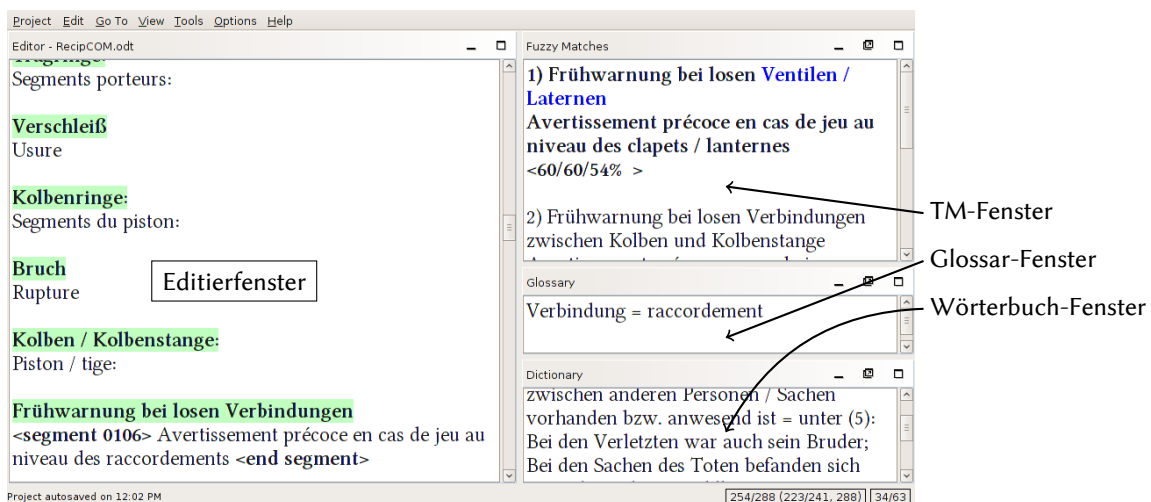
Project Edit Go To View Tools Options Help

Editor - RecipCOM.odt

Segments porteurs:

Verschleiß
Usure

Kolbenringe:
Segments du piston:

Bruch
Rupture

Editierfenster

Kolben / Kolbenstange:
Piston / tige:

Frühwarnung bei losen Verbindungen
<segment 0106> Avertissement précoce en cas de jeu au niveau des raccordements <end segment>

Fuzzy Matches

1) Frühwarnung bei losen Ventilen / Laternen
Avertissement précoce en cas de jeu au niveau des clapets / lanternes
<60/60/54% >

2) Frühwarnung bei losen Verbindungen zwischen Kolben und Kolbenstange

TM-Fenster

Glossary

Verbindung = raccordement

Glossar-Fenster

Wörterbuch-Fenster

Dictionary

zwischen anderen Personen / Sachen vorhanden bzw. anwesend ist = unter (5): Bei den Verletzten war auch sein Bruder; Bei den Sachen des Toten befanden sich

Project autosaved on 12:02 PM

254/288 (223/241, 288) 34/63